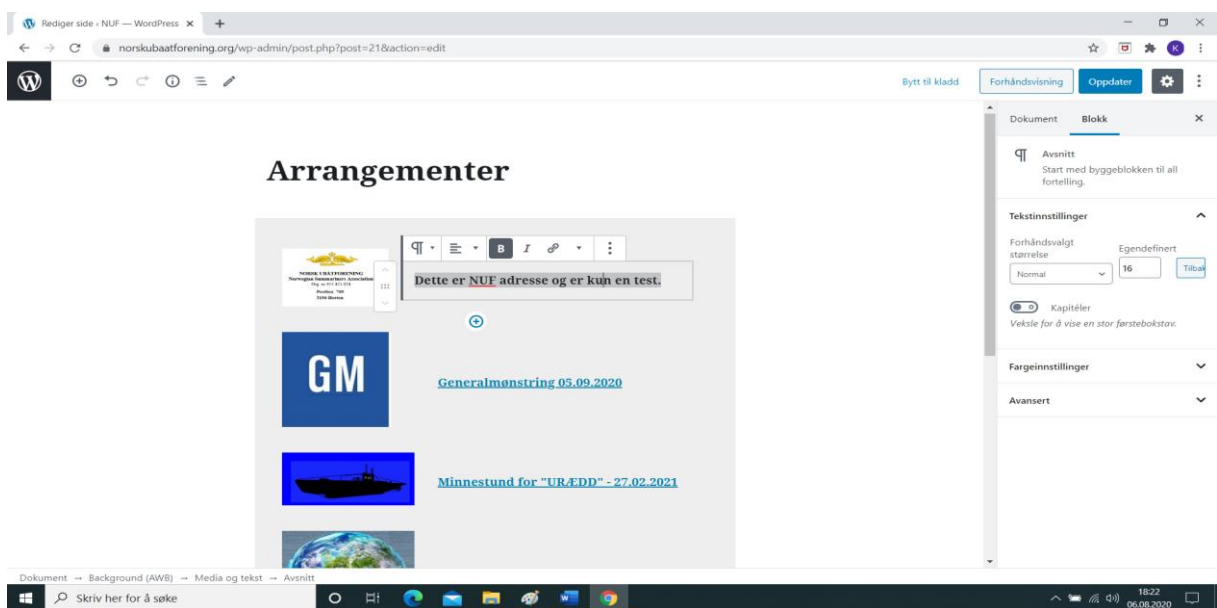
Rediger side ‹ NUF — WordPress ×
norskubaatforening.org/wp-admin/post.php?post=21&action=edit

Bytt til kladd
Forhåndsvisning
Oppdater

Arrangementer

NORSK UBÅTFORENING
Norwegian Submariners Association
Org. nr. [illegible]
Postboks 788
3194 Horten

Dette er NUF adresse og er kun en test.

GM

Generalmønstring 05.09.2020

Minnestund for "URÆDD" - 27.02.2021

Dokument
Blokk
×

Avsnitt
Start med byggeblokken til all fortelling.

Tekstinnstillinger
Forhåndsvalgt størrelse
Normal
Egendefinert
16
Tilbak

Kapitéler
Veksle for å vise en stor førstebokstav.

Fargeinnstillinger

Avansert

Dokument → Background (AW8) → Media og tekst → Avsnitt

Skriv her for å søke

18:22
06.08.2020